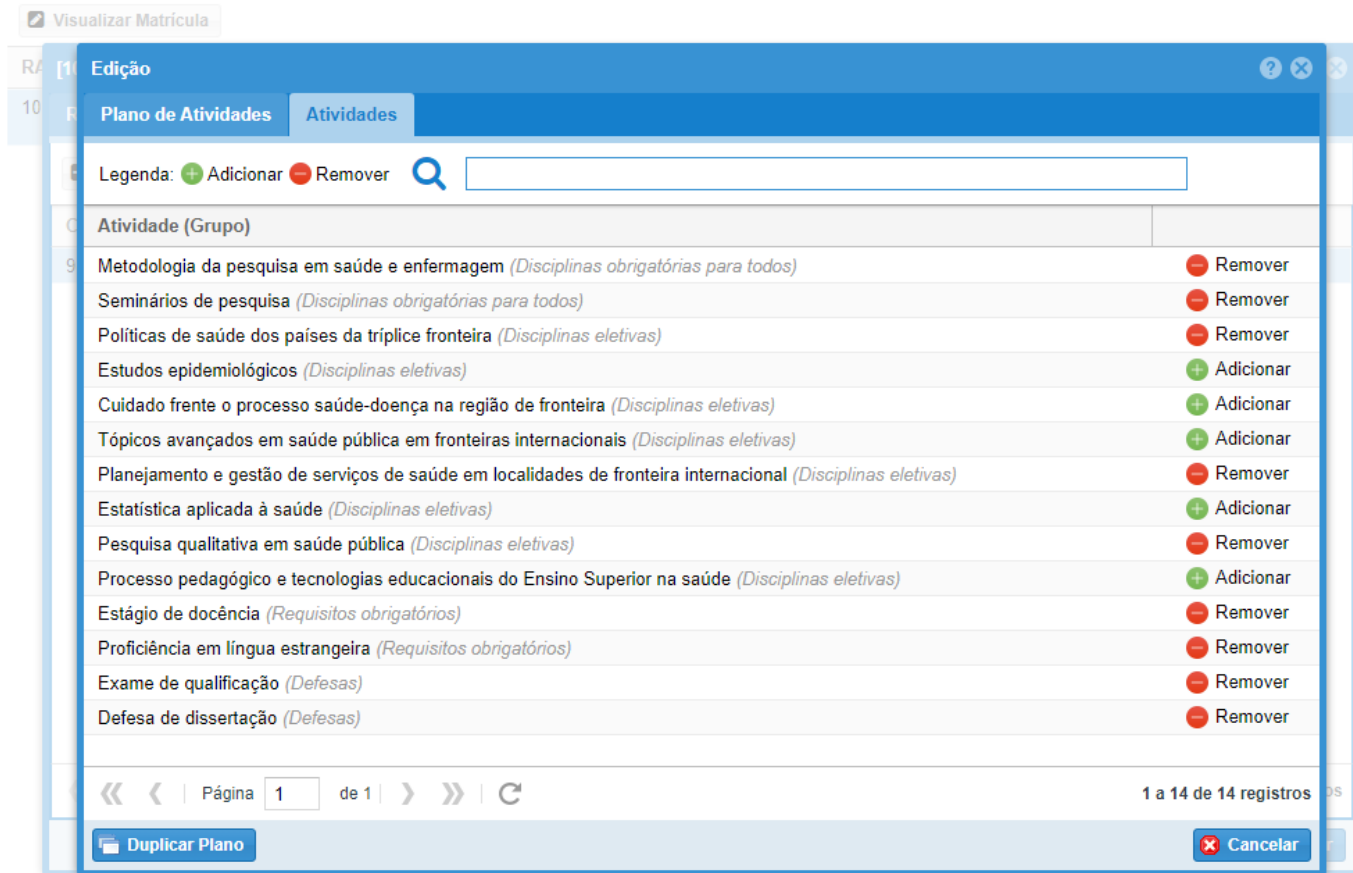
Visualizar Matricula

Edição

Plano de Atividades | Atividades

Legenda: Adicionar Remover

| Atividade (Grupo) | |
|---|---|
| Metodologia da pesquisa em saúde e enfermagem (Disciplinas obrigatórias para todos) | Remover |
| Seminários de pesquisa (Disciplinas obrigatórias para todos) | Remover |
| Políticas de saúde dos países da tríplice fronteira (Disciplinas eletivas) | Remover |
| Estudos epidemiológicos (Disciplinas eletivas) | Adicionar |
| Cuidado frente o processo saúde-doença na região de fronteira (Disciplinas eletivas) | Adicionar |
| Tópicos avançados em saúde pública em fronteiras internacionais (Disciplinas eletivas) | Adicionar |
| Planejamento e gestão de serviços de saúde em localidades de fronteira internacional (Disciplinas eletivas) | Remover |
| Estatística aplicada à saúde (Disciplinas eletivas) | Adicionar |
| Pesquisa qualitativa em saúde pública (Disciplinas eletivas) | Remover |
| Processo pedagógico e tecnologias educacionais do Ensino Superior na saúde (Disciplinas eletivas) | Adicionar |
| Estágio de docência (Requisitos obrigatórios) | Remover |
| Proficiência em língua estrangeira (Requisitos obrigatórios) | Remover |
| Exame de qualificação (Defesas) | Remover |
| Defesa de dissertação (Defesas) | Remover |

Página 1 de 1

1 a 14 de 14 registros

Duplicar Plano

Cancelar